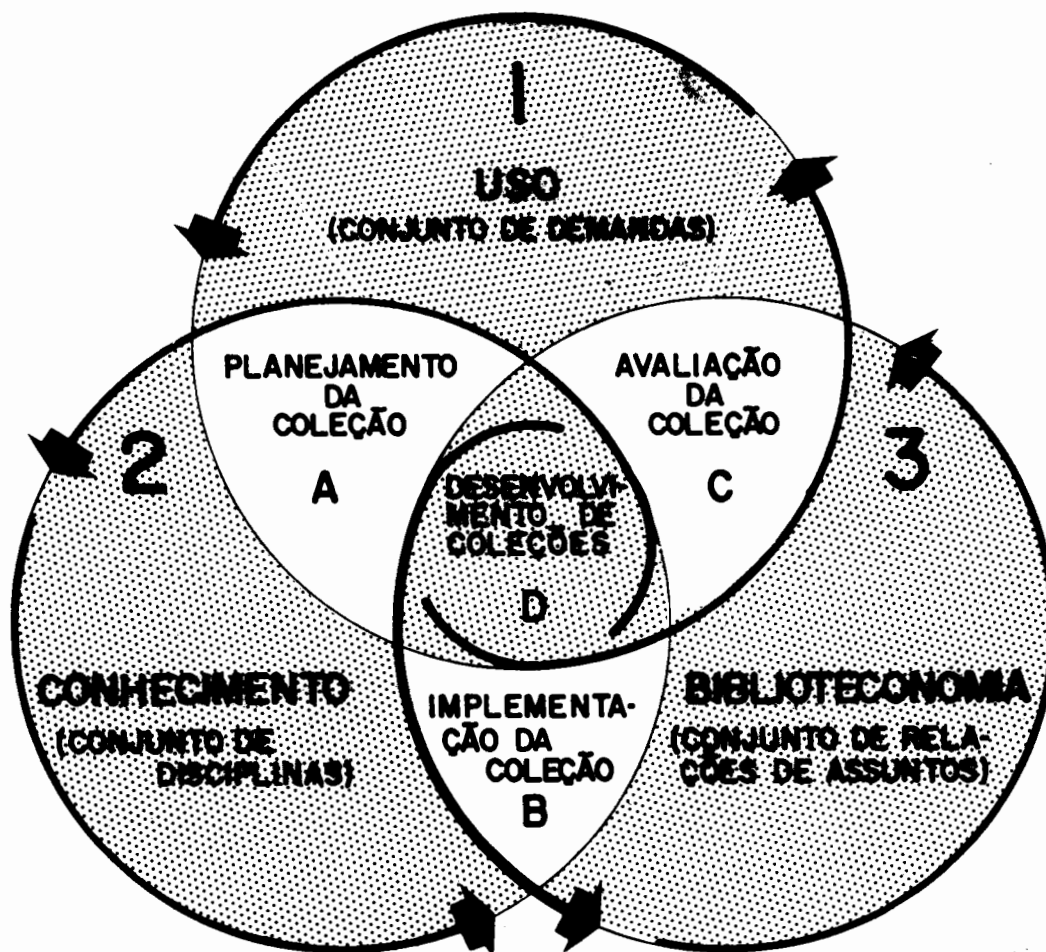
1

USO
(CONJUNTO DE DEMANDAS)

PLANEJAMENTO DA COLEÇÃO
A

AVALIAÇÃO DA COLEÇÃO
C

2

3

DESENVOLVIMENTO DE COLEÇÕES
D

CONHECIMENTO
(CONJUNTO DE DISCIPLINAS)

IMPLEMENTAÇÃO DA COLEÇÃO
B

BIBLIOTECONOMIA
(CONJUNTO DE RELAÇÕES DE ASSUNTOS)